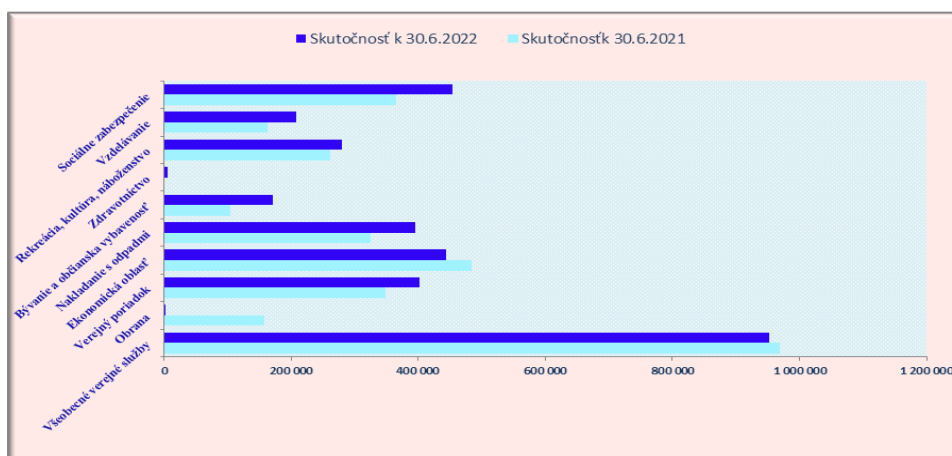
Skutočnosť k 30.6.2022
Skutočnosťk 30.6.2021

Sociálne zabezpečenie
Vzdelávanie
Rekreácia, kultúra, náboženstvo
Zdravotníctvo
Bývanie a občianska vybavenosť
Nakladanie s odpadmi
Ekonomická oblasť
Verejný poriadok
Obrana
Všeobecné verejné služby

0
200 000
400 000
600 000
800 000
1 000 000
1 200 000